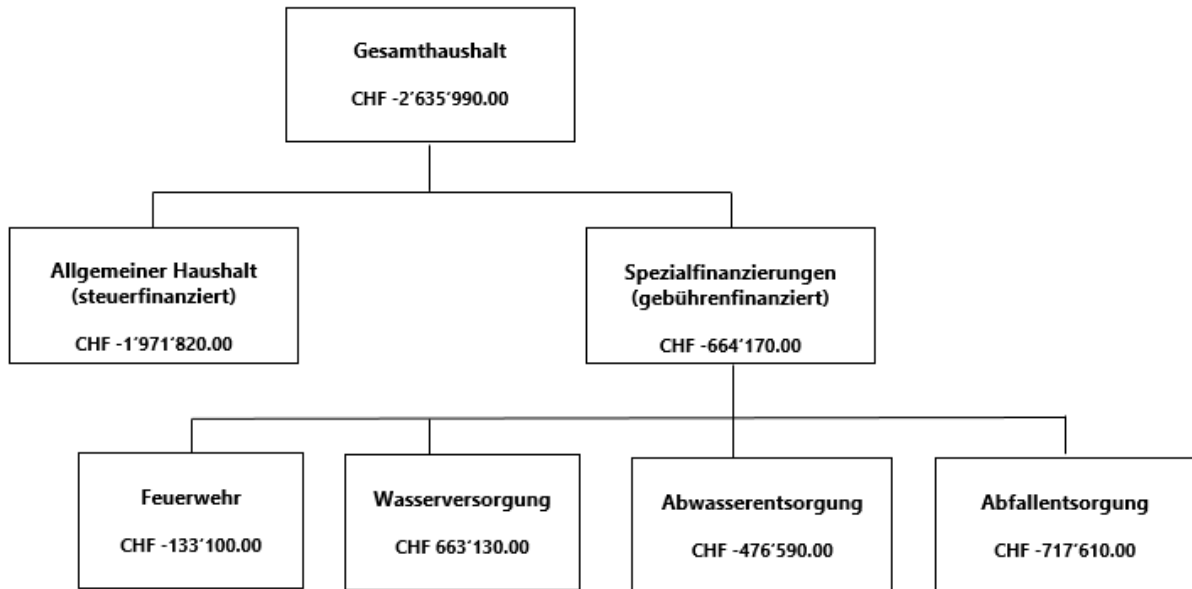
Gesamthaushalt

CHF -2'635'990.00

Allgemeiner Haushalt (steuerfinanziert)

CHF -1'971'820.00

Spezialfinanzierungen (gebührenfinanziert)

CHF -664'170.00

Feuerwehr

CHF -133'100.00

Wasserversorgung

CHF 663'130.00

Abwasserentsorgung

CHF -476'590.00

Abfallentsorgung

CHF -717'610.00